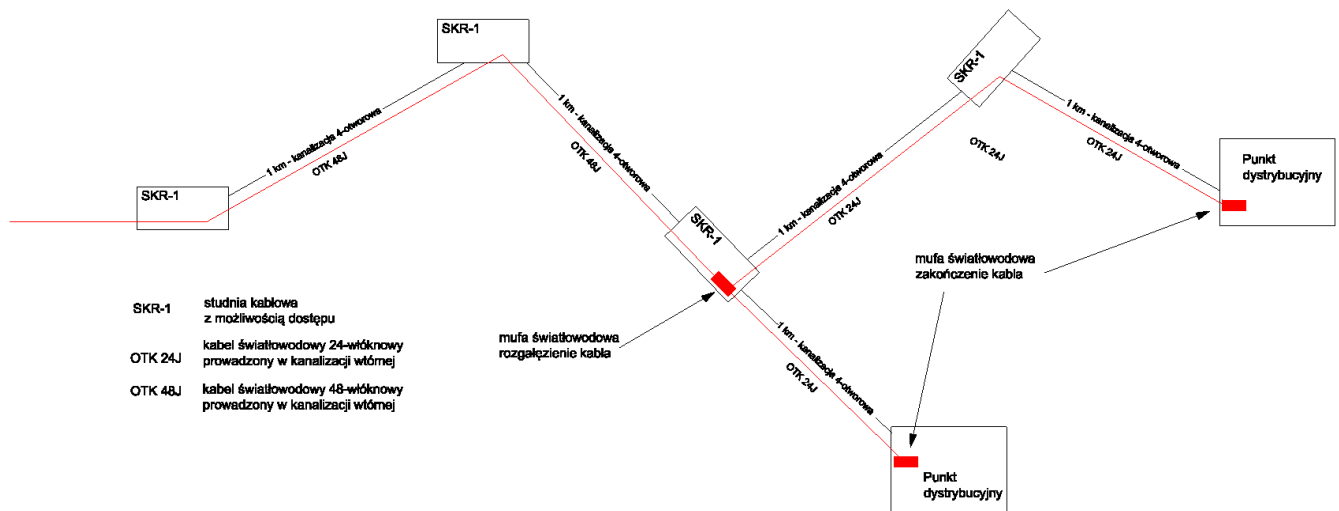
SKR-1

SKR-1

SKR-1

SKR-1

1 km - kanalizacja 4-otworowa
OTK 48J

1 km - kanalizacja 4-otworowa
OTK 48J

1 km - kanalizacja 4-otworowa
OTK 24J

OTK 24J

1 km - kanalizacja 4-otworowa
OTK 24J

Punkt dystrybucyjny

1 km - kanalizacja 4-otworowa
OTK 24J

Punkt dystrybucyjny

mufa światłowodowa zakończenie kabla

mufa światłowodowa rozgałęzienie kabla

| | |
|---|---|
| SKR-1 | studnia kablowa z możliwością dostępu |
| OTK 24J | kabel światłowodowy 24-włóknowy prowadzony w kanalizacji wtórnej |
| OTK 48J | kabel światłowodowy 48-włóknowy prowadzony w kanalizacji wtórnej |